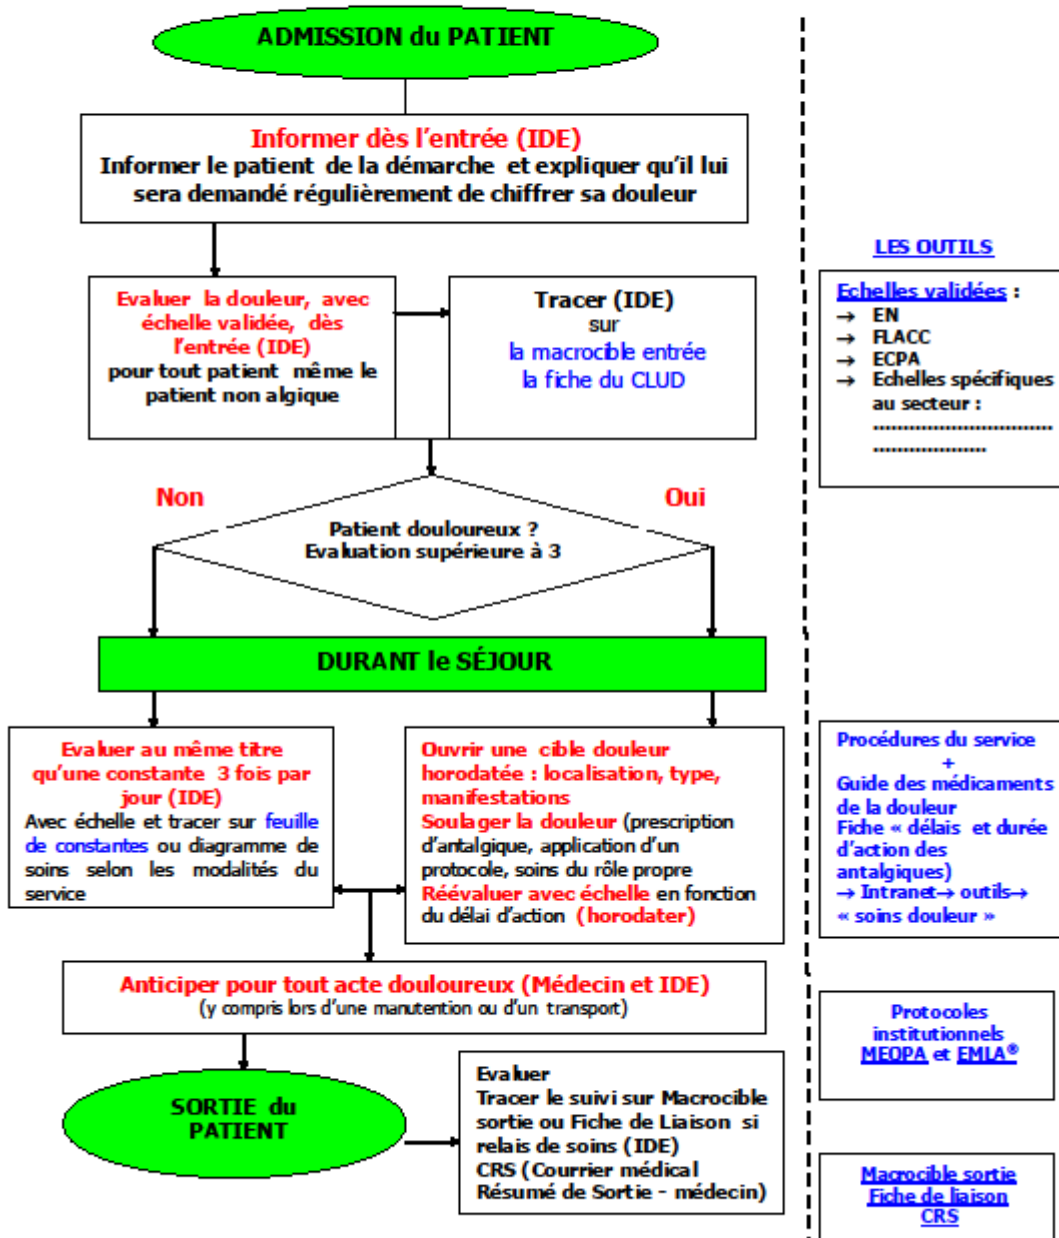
ADMISSION du PATIENT

Informer dès l'entrée (IDE)
Informer le patient de la démarche et expliquer qu'il lui sera demandé régulièrement de chiffrer sa douleur

Evaluer la douleur, avec échelle validée, dès l'entrée (IDE)
pour tout patient même le patient non algique

Tracer (IDE)
sur
la macrocible entrée
la fiche du CLUD

Non

Oui

Patient douloureux ?
Evaluation supérieure à 3

DURANT le SÉJOUR

Evaluer au même titre qu'une constante 3 fois par jour (IDE)
Avec échelle et tracer sur feuille de constantes ou diagramme de soins selon les modalités du service

Ouvrir une cible douleur horodatée : localisation, type, manifestations
Soulager la douleur (prescription d'antalgique, application d'un protocole, soins du rôle propre
Réévaluer avec échelle en fonction du délai d'action (horodater)

Anticiper pour tout acte douloureux (Médecin et IDE)
(y compris lors d'une manutention ou d'un transport)

SORTIE du PATIENT

Evaluer
Tracer le suivi sur Macrocible sortie ou Fiche de Liaison si relais de soins (IDE)
CRS (Courrier médical Résumé de Sortie - médecin)

LES OUTILS

Echelles validées :
→ EN
→ FLACC
→ ECPA
→ Echelles spécifiques au secteur :
..............................
....................

Procédures du service
+
Guide des médicaments de la douleur
Fiche « délais et durée d'action des antalgiques)
→ Intranet→ outils→ « soins douleur »

Protocoles institutionnels
MEOPA et EMLA®

Macrocible sortie
Fiche de liaison
CRS